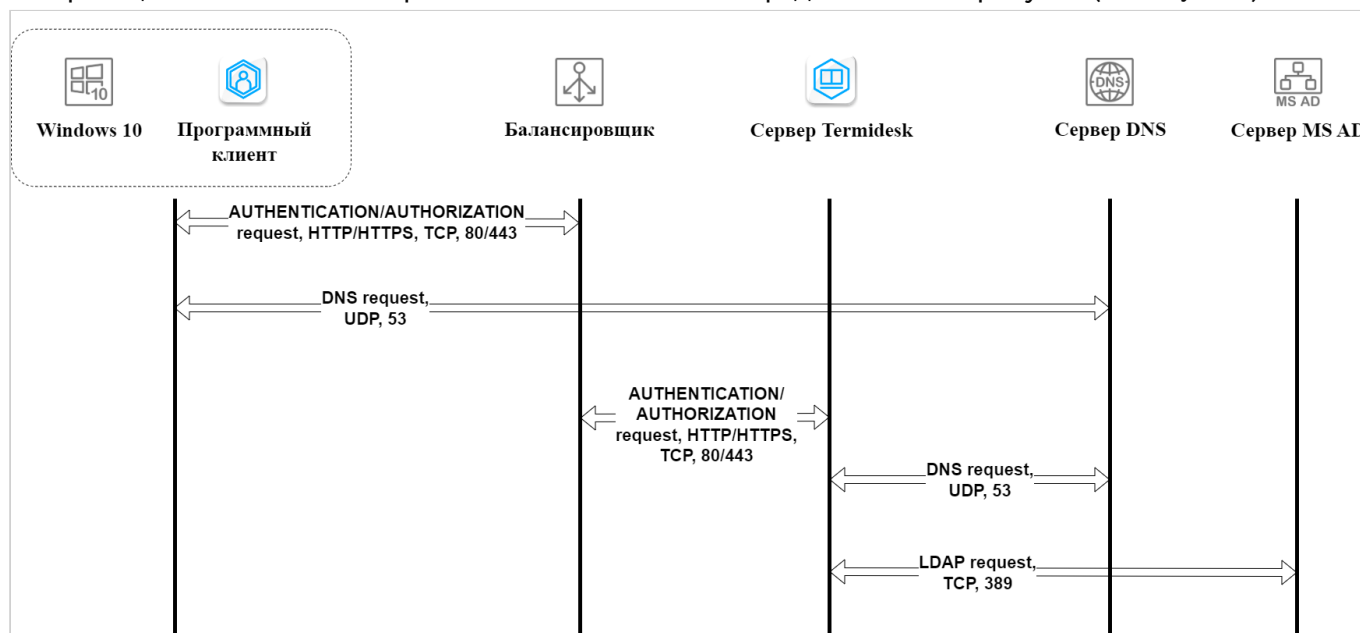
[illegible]

10

Windows 10

Программный клиент

Балансировщик

Сервер Termidesk

DNS

Сервер DNS

MS AD

Сервер MS AD

AUTHENTICATION/AUTHORIZATION request, HTTP/HTTPS, TCP, 80/443

DNS request, UDP, 53

AUTHENTICATION/ AUTHORIZATION request, HTTP/HTTPS, TCP, 80/443

DNS request, UDP, 53

LDAP request, TCP, 389